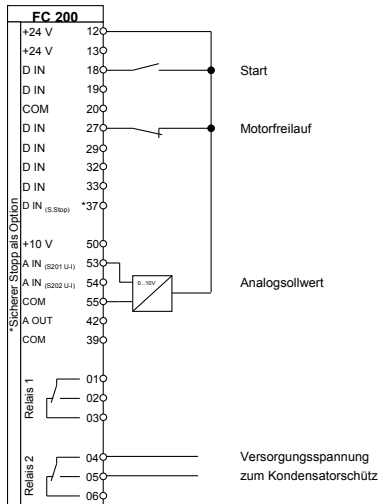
FC 200

+24 V 12
+24 V 13
D IN 18
D IN 19
COM 20
D IN 27
D IN 29
D IN 32
D IN 33
D IN (S.Stop) *37

+10 V 50
A IN (S201 U-I) 53
A IN (S202 U-I) 54
COM 55
A OUT 42
COM 39

*Sicherer Stopp als Option

0...10V

Start

Motorfreilauf

Analogsollwert

Relais 1
01
02
03

Relais 2
04
05
06

Versorgungsspannung zum Kondensatorschütz